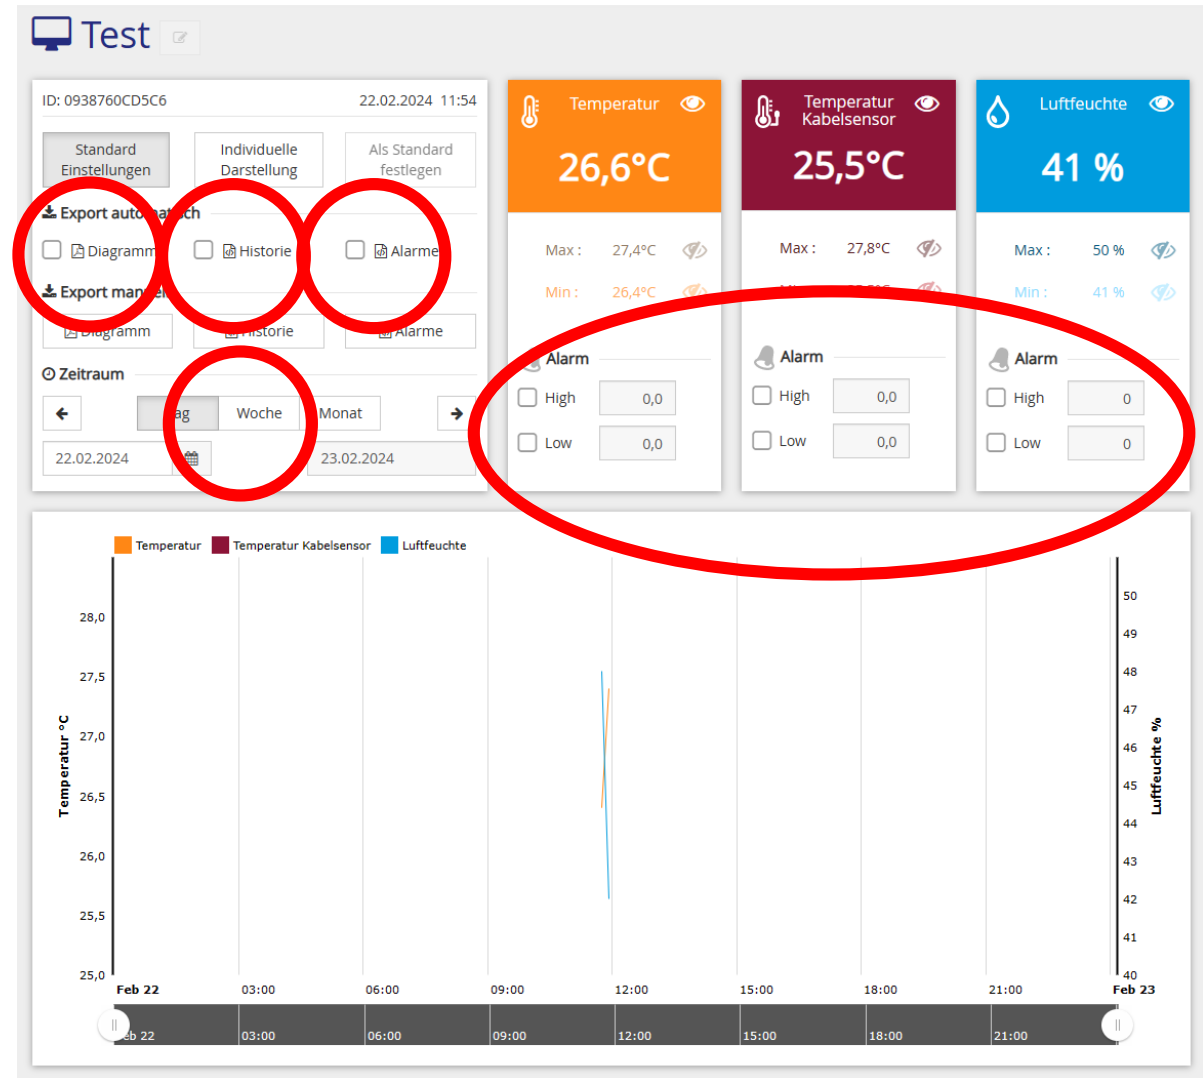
Test

ID: 0938760CD5C6 22.02.2024 11:54

Standard Einstellungen | Individuelle Darstellung | Als Standard festlegen

Export auto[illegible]ch
Diagramm Historie Alarme

Export man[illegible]
Diagramm Historie Alarme

Zeitraum
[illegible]ag Woche Monat
22.02.2024 23.02.2024

Temperatur
26,6°C
Max : 27,4°C
Min : 26,4°C
Alarm
High 0,0
Low 0,0

Temperatur Kabelsensor
25,5°C
Max : 27,8°C
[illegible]
Alarm
High 0,0
Low 0,0

Luftfeuchte
41 %
Max : 50 %
Min : 41 %
Alarm
High 0
Low 0

Temperatur Temperatur Kabelsensor Luftfeuchte

Temperatur °C
28,0
27,5
27,0
26,5
26,0
25,5
25,0

Luftfeuchte %
50
49
48
47
46
45
44
43
42
41
40

Feb 22 03:00 06:00 09:00 12:00 15:00 18:00 21:00 Feb 23

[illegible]b 22 03:00 06:00 09:00 12:00 15:00 18:00 21:00